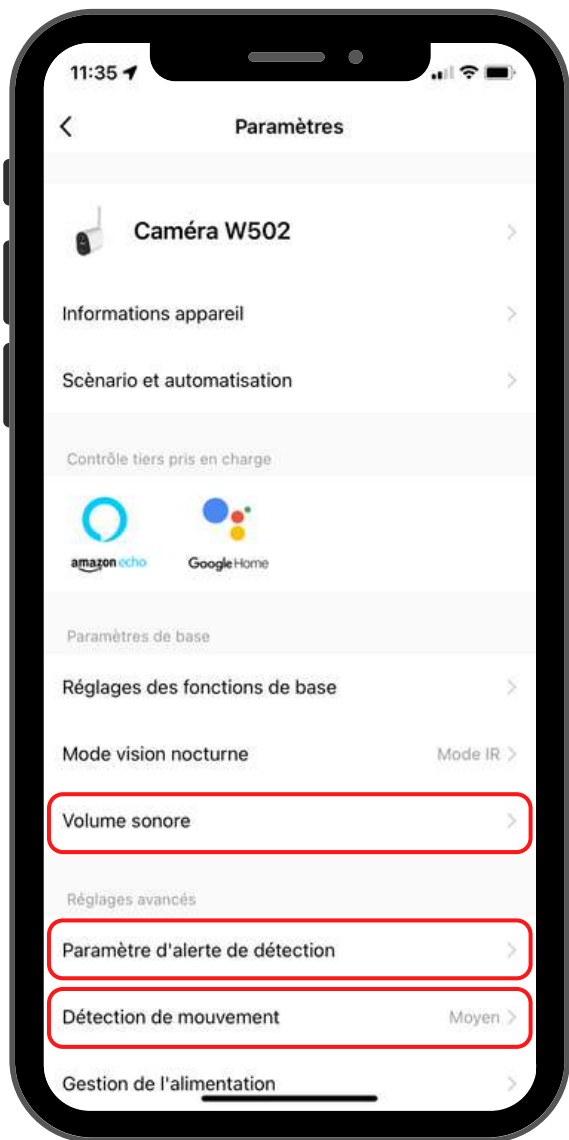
11:35

Paramètres

Caméra W502

Informations appareil

Scènario et automatisation

Contrôle tiers pris en charge

amazon echo

Google Home

Paramètres de base

Réglages des fonctions de base

Mode vision nocturne

Mode IR

Volume sonore

Réglages avancés

Paramètre d'alerte de détection

Détection de mouvement

Moyen

Gestion de l'alimentation